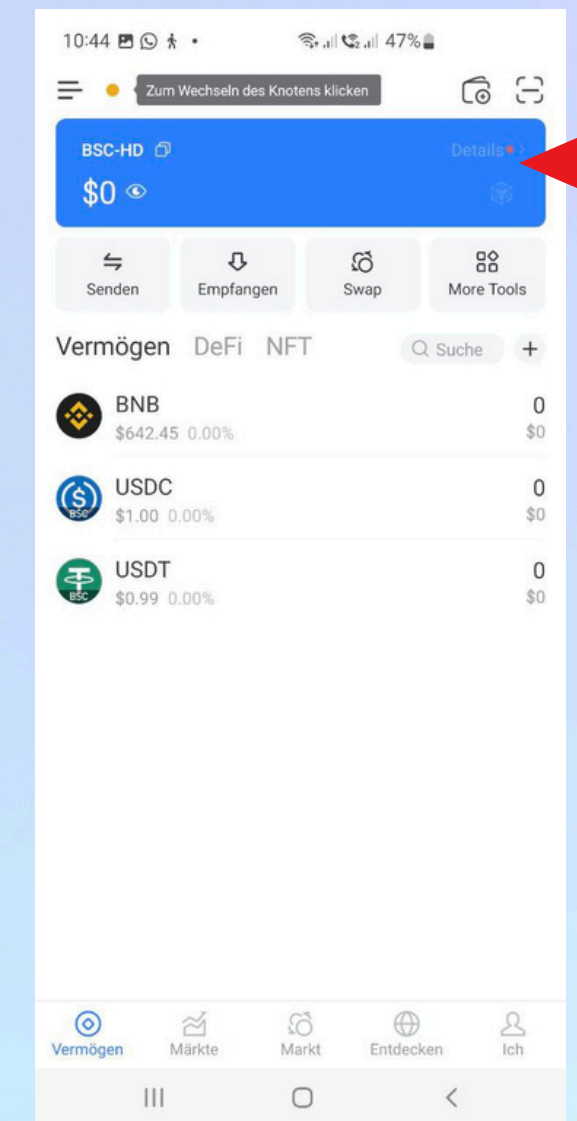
10:44 47%

Zum Wechseln des Knotens klicken

BSC-HD

Details

$0

Senden

Empfangen

Swap

More Tools

Vermögen DeFi NFT

Suche

+

BNB
$642.45 0.00%
0
$0

USDC
$1.00 0.00%
0
$0

USDT
$0.99 0.00%
0
$0

Vermögen

Märkte

Markt

Entdecken

Ich